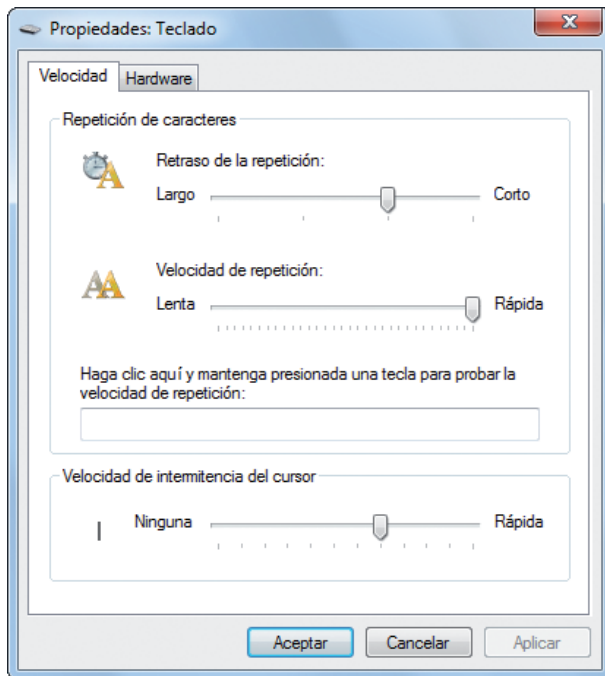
Propiedades: Teclado

Velocidad Hardware

Repetición de caracteres

Retraso de la repetición:

Largo Corto

Velocidad de repetición:

Lenta Rápida

Haga clic aquí y mantenga presionada una tecla para probar la velocidad de repetición:

Velocidad de intermitencia del cursor

Ninguna Rápida

Aceptar Cancelar Aplicar